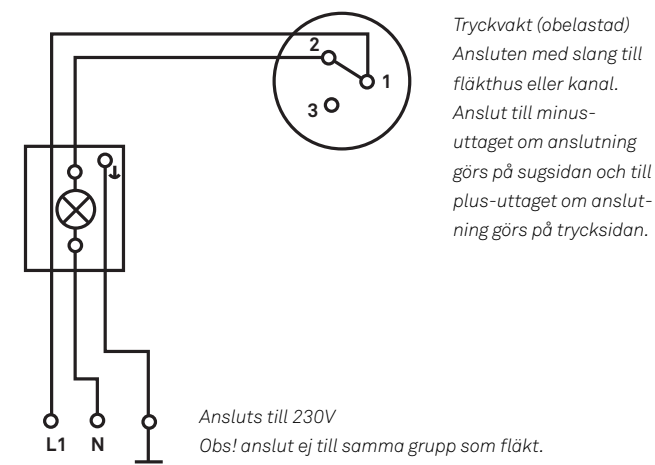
2
1
3

Tryckvakt (obelastad) Ansluten med slang till fläkthus eller kanal. Anslut till minus-uttaget om anslutning görs på sugsidan och till plus-uttaget om anslutning görs på trycksidan.

L1 N

Ansluts till 230V
Obs! anslut ej till samma grupp som fläkt.